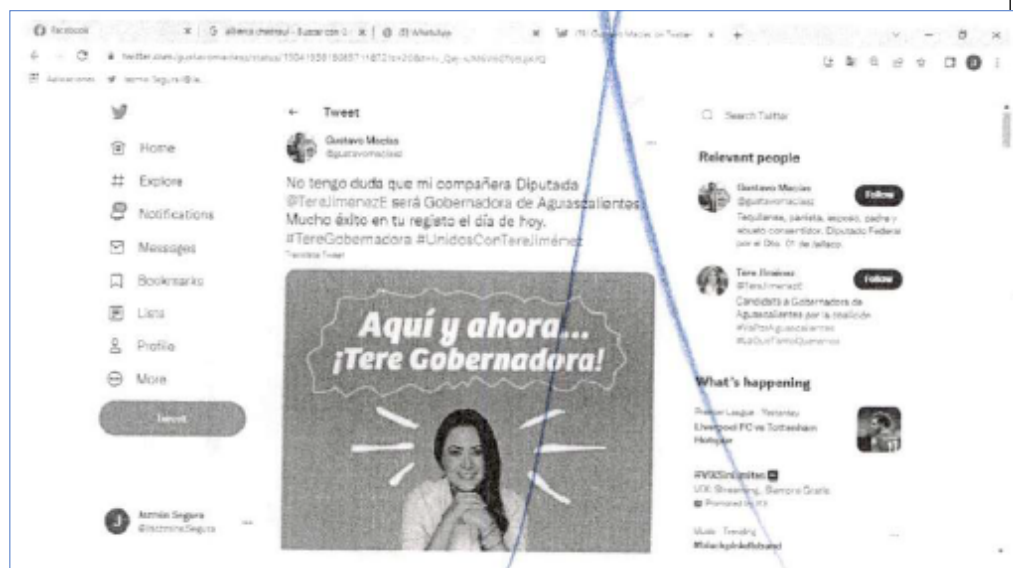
Facebook | alberca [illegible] - Buscar con G | (8) WhatsApp | (9) Gustavo Macías on Twitter

twitter.com/gustavomaciaszz/status/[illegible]

Aplicaciones | Jazmín Segura (@ja...

Home
Explore
Notifications
Messages
Bookmarks
Lists
Profile
More
Tweet

Jazmín Segura
@JazminneSegura

← Tweet

Gustavo Macías
@gustavomaciasz

No tengo duda que mi compañera Diputada @TereJimenezE será Gobernadora de Aguascalientes. Mucho éxito en tu registo el día de hoy. #TereGobernadora #UnidosConTereJiménez

Translate Tweet

Aquí y ahora... ¡Tere Gobernadora!

Search Twitter

Relevant people

Gustavo Macías
@gustavomaciasz
Follow
Tequilense, panista, esposo, padre y abuelo consentidor. Diputado Federal por el Dto. 01 de Jalisco.

Tere Jiménez
@TereJimenezE
Follow
Candidata a Gobernadora de Aguascalientes por la coalición #VaPorAguascalientes #LaQueTantoQueremos

What's happening

Premier League · Yesterday
Liverpool FC vs Tottenham Hotspur

#VIXSinLimites
VIX Streaming. Siempre Gratis
Promoted by VIX

Music · Trending
#blackpinkfuturel